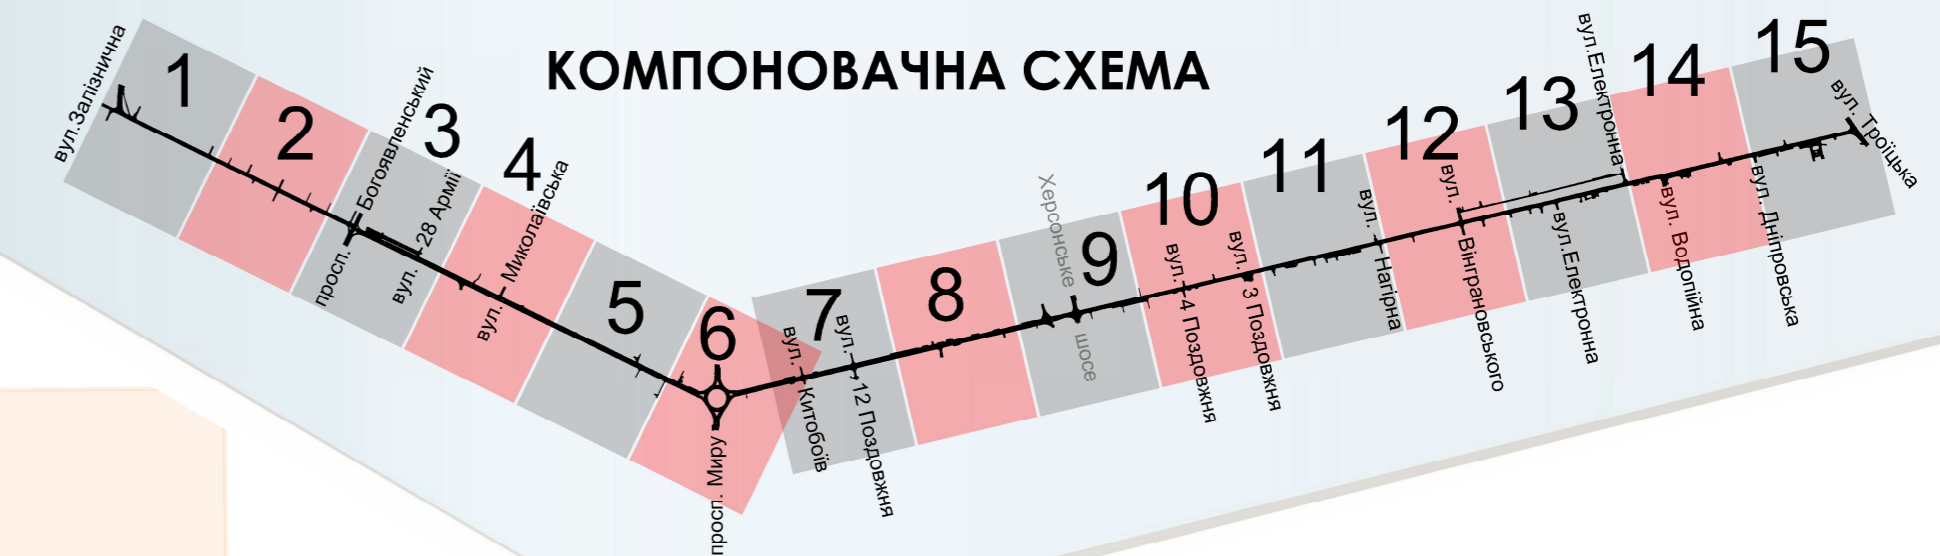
КОМПОНОВАЧНА СХЕМА

вул.Залізнична
1
2
просп. Богоявленський
3
вул. 28 Армії
4
вул. Миколаївська
5
6
просп. Миру
7
вул. Китобоїв
вул. 12 Поздовжня
8
Херсонське шосе
9
10
вул. 4 Поздовжня
вул. 3 Поздовжня
11
вул. Нагірна
12
вул. Віграновського
13
вул. Електронна
вул.Електронна
14
вул. Водопійна
15
вул. Дніпровська
вул. Троїцька